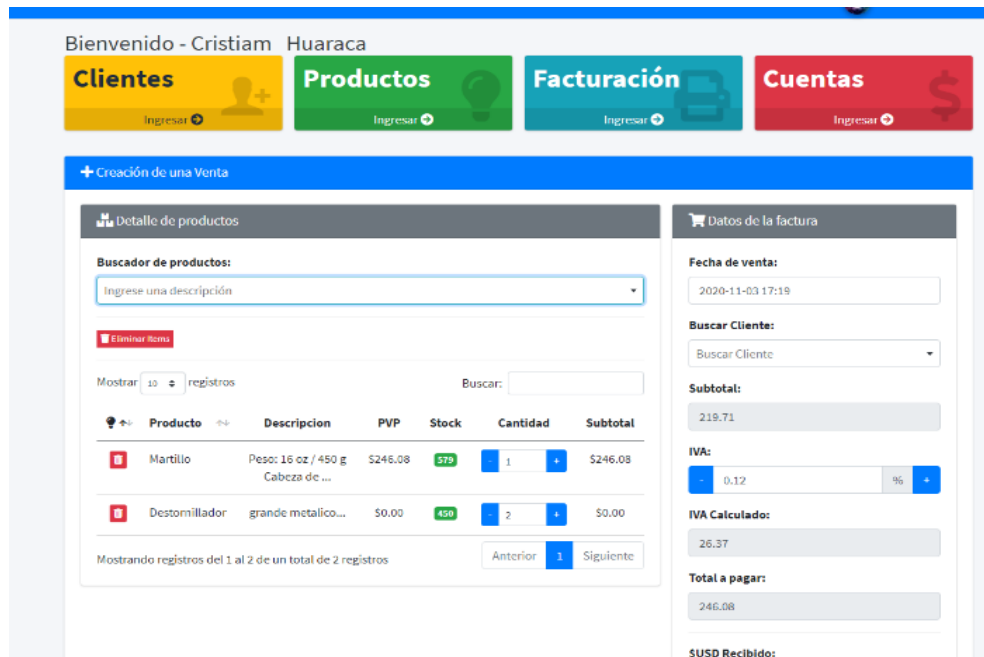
Bienvenido - Cristiam Huaraca

Clientes
Ingresar

Productos
Ingresar

Facturación
Ingresar

Cuentas
Ingresar

+ Creación de una Venta

Detalle de productos

Buscador de productos:

Ingrese una descripción

Eliminar Items

Mostrar 10 registros

Buscar:

| | Producto | Descripcion | PVP | Stock | Cantidad | Subtotal |
|---|---|---|---|---|---|---|
| | Martillo | Peso: 16 oz / 450 g Cabeza de ... | $246.08 | 579 | - 1 + | $246.08 |
| | Destornillador | grande metalico... | $0.00 | 450 | - 2 + | $0.00 |

Mostrando registros del 1 al 2 de un total de 2 registros

Anterior 1 Siguiente

Datos de la factura

Fecha de venta:

2020-11-03 17:19

Buscar Cliente:

Buscar Cliente

Subtotal:

219.71

IVA:

- 0.12 % +

IVA Calculado:

26.37

Total a pagar:

246.08

$USD Recibido: